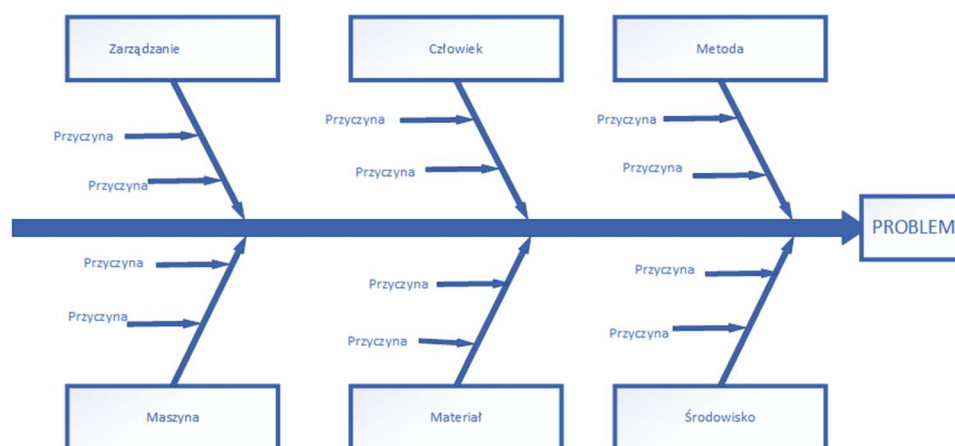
Zarządzanie

Przyczyna

Przyczyna

Człowiek

Przyczyna

Przyczyna

Metoda

Przyczyna

Przyczyna

PROBLEM

Przyczyna

Przyczyna

Maszyna

Przyczyna

Przyczyna

Materiał

Przyczyna

Przyczyna

Środowisko